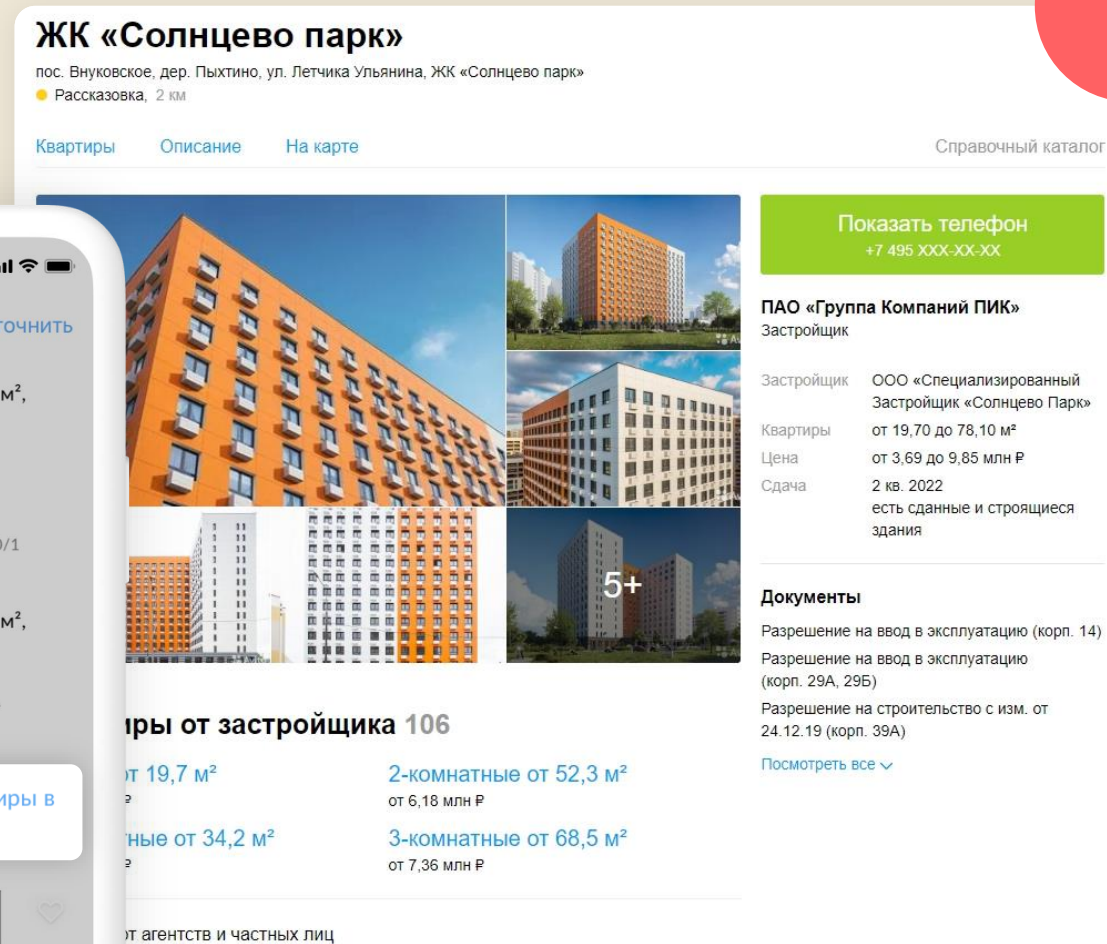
ЖК «Солнцево парк»

пос. Внуковское, дер. Пыхтино, ул. Летчика Ульянина, ЖК «Солнцево парк»

Рассказовка, 2 км

Квартиры Описание На карте Справочный каталог

Показать телефон
+7 495 XXX-XX-XX

ПАО «Группа Компаний ПИК»
Застройщик

| | |
|---|---|
| Застройщик | ООО «Специализированный Застройщик «Солнцево Парк» |
| Квартиры | от 19,70 до 78,10 м² |
| Цена | от 3,69 до 9,85 млн ₽ |
| Сдача | 2 кв. 2022 есть сданные и строящиеся здания |

Документы

Разрешение на ввод в эксплуатацию (корп. 14)

Разрешение на ввод в эксплуатацию (корп. 29А, 29Б)

Разрешение на строительство с изм. от 24.12.19 (корп. 39А)

Посмотреть все

5+

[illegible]ры от застройщика 106

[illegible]т 19,7 м²
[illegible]₽

2-комнатные от 52,3 м²
от 6,18 млн ₽

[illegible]тные от 34,2 м²
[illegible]₽

3-комнатные от 68,5 м²
от 7,36 млн ₽

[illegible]т агентств и частных лиц

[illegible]точнить

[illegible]м²,

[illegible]0/1

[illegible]м²,

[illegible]иры в